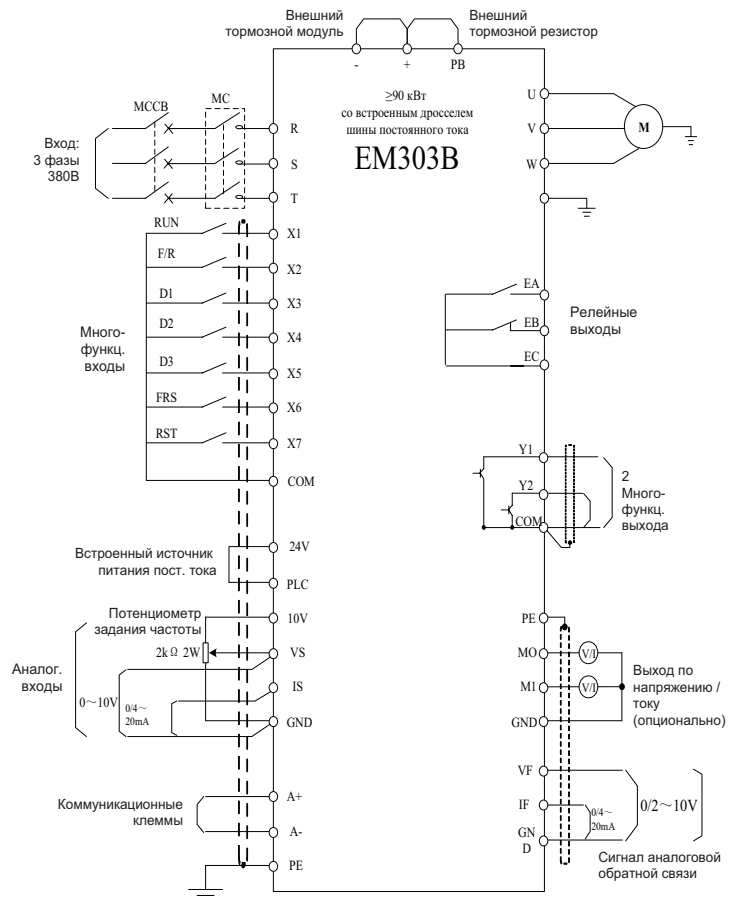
Внешний тормозной модуль

Внешний тормозной резистор

- + PB

≥90 кВт со встроенным дросселем шины постоянного тока

EM303B

MCCB MC

Вход: 3 фазы 380В

R
S
T

U
V
W

M

RUN X1
F/R X2
D1 X3
D2 X4
D3 X5
FRS X6
RST X7
COM

Много-функц. входы

EA
EB
EC

Релейные выходы

Y1
Y2
COM

2 Много-функц. выхода

Встроенный источник питания пост. тока

24V
PLC

Потенциометр задания частоты

10V
VS
IS
GND

2kΩ 2W

Аналог. входы

0~10V

0/4~20mA

PE
MO
M1
GND

V/I
V/I

Выход по напряжению / току (опционально)

VF
IF
GND

0/4~20mA

0/2~10V

Сигнал аналоговой обратной связи

Коммуникационные клеммы

A+
A-
PE